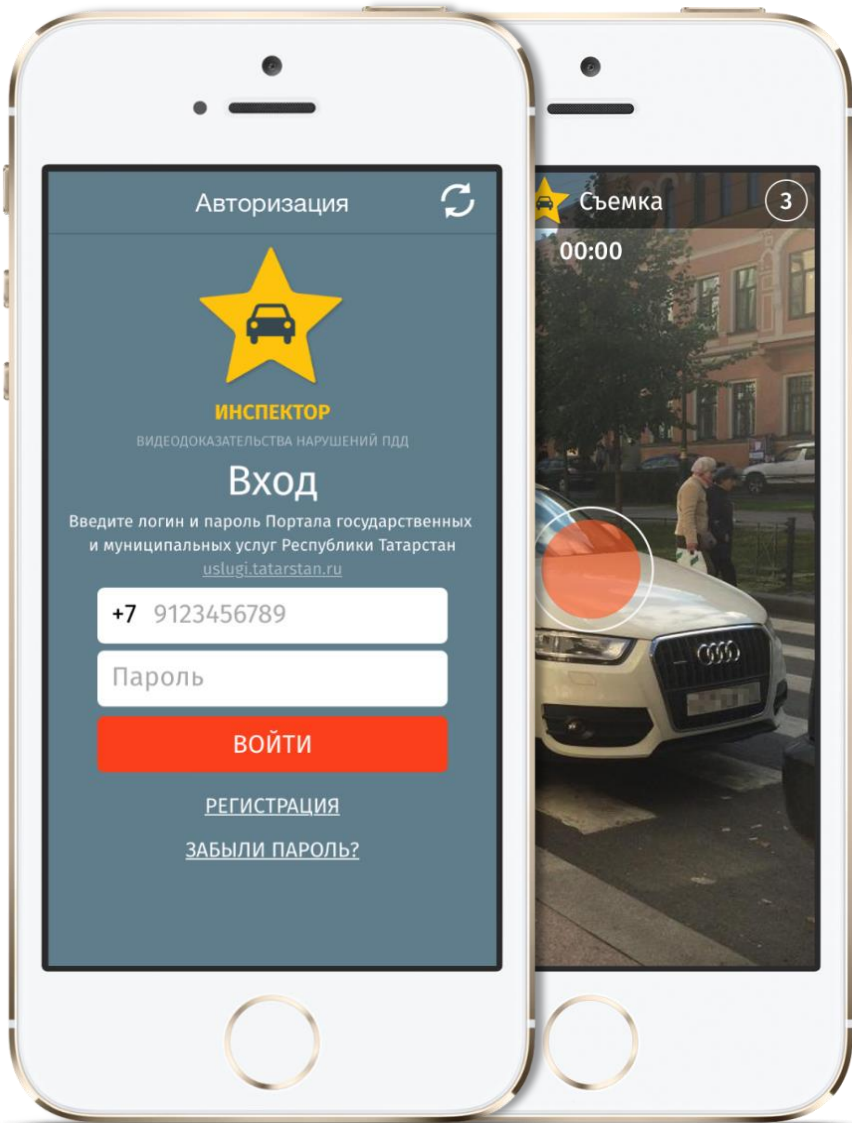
Авторизация

ИНСПЕКТОР
ВИДЕОДОКАЗАТЕЛЬСТВА НАРУШЕНИЙ ПДД

Вход

Введите логин и пароль Портала государственных и муниципальных услуг Республики Татарстан
uslugi.tatarstan.ru

+7 9123456789

Пароль

ВОЙТИ

РЕГИСТРАЦИЯ

ЗАБЫЛИ ПАРОЛЬ?

Съемка
3
00:00